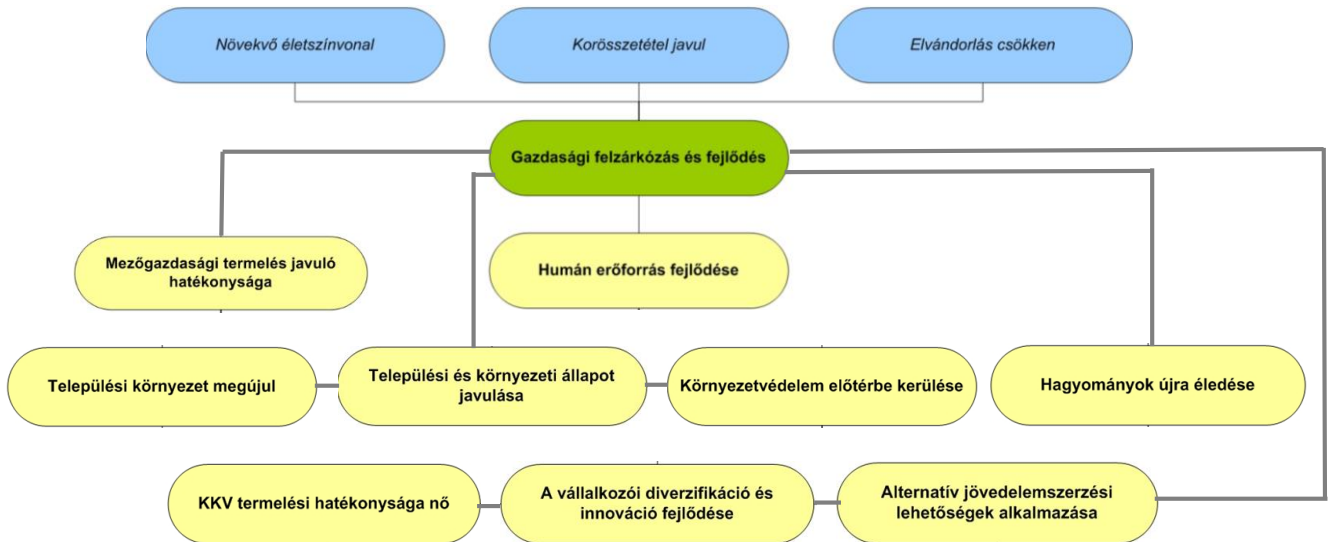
Növekvő életszínvonal

Korösszetétel javul

Elvándorlás csökken

Gazdasági felzárkózás és fejlődés

Mezőgazdasági termelés javuló hatékonysága

Humán erőforrás fejlődése

Települési környezet megújul

Települési és környezeti állapot javulása

Környezetvédelem előtérbe kerülése

Hagyományok újra éledése

KKV termelési hatékonysága nő

A vállalkozói diverzifikáció és innováció fejlődése

Alternatív jövedelemszerzési lehetőségek alkalmazása